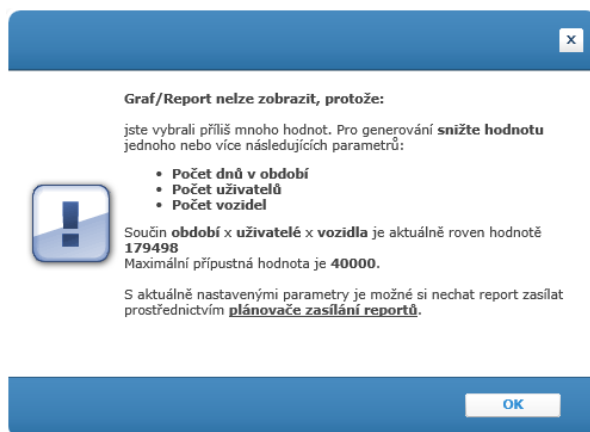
x

Graf/Report nelze zobrazit, protože:

jste vybrali příliš mnoho hodnot. Pro generování snižte hodnotu jednoho nebo více následujících parametrů:

- Počet dnů v období
- Počet uživatelů
- Počet vozidel

Součin období x uživatelé x vozidla je aktuálně roven hodnotě 179498
Maximální přípustná hodnota je 40000.

S aktuálně nastavenými parametry je možné si nechat report zasílat prostřednictvím plánovače zasílání reportů.

OK